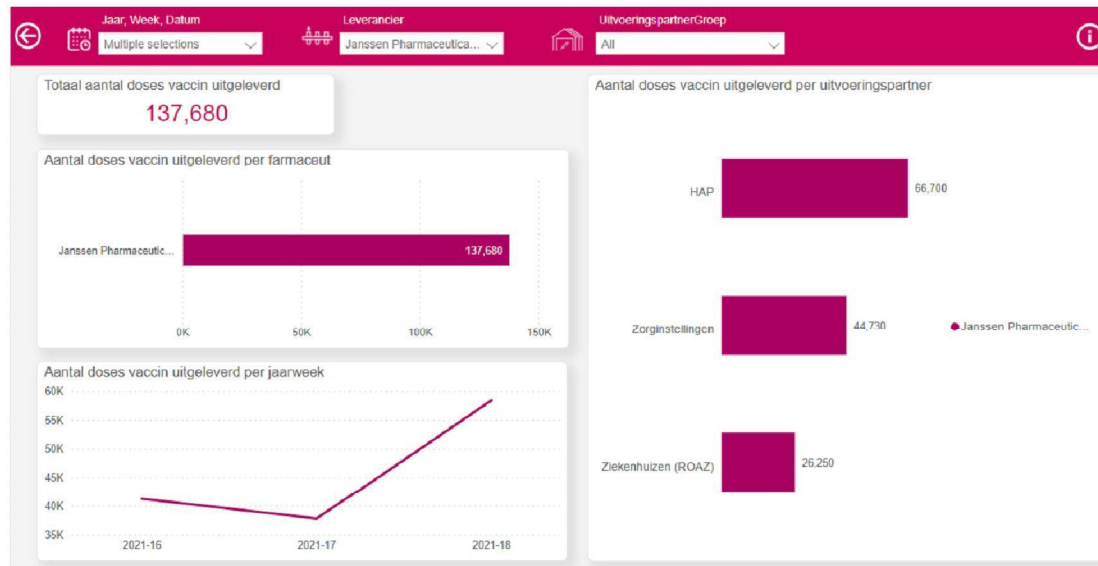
Jaar, Week, Datum
Multiple selections
Leverancier
Janssen Pharmaceutica...
UitvoeringspartnerGroep
All

Totaal aantal doses vaccin uitgeleverd
137,680

Aantal doses vaccin uitgeleverd per farmaceut
Janssen Pharmaceutic...
137,680
0K
50K
100K
150K

Aantal doses vaccin uitgeleverd per jaarweek
60K
55K
50K
45K
40K
35K
2021-16
2021-17
2021-18

Aantal doses vaccin uitgeleverd per uitvoeringspartner
HAP
66,700
Zorginstellingen
44,730
Janssen Pharmaceutic...
Ziekenhuizen (ROAZ)
26,250